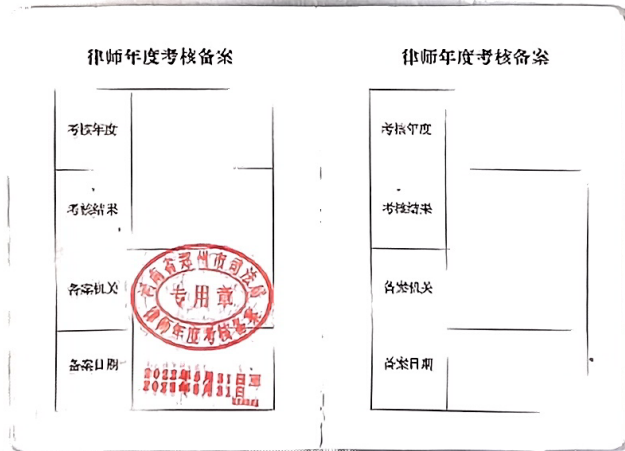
律师年度考核备案

| 考核年度 | |
|---|---|
| 考核结果 | |
| 备案机关 | 河南省郑州市司法局 专用章 律师年度考核备案 |
| 备案日期 | 2022年5月31日 2023年5月31日 |

律师年度考核备案

| 考核年度 | |
|---|---|
| 考核结果 | |
| 备案机关 | |
| 备案日期 | |